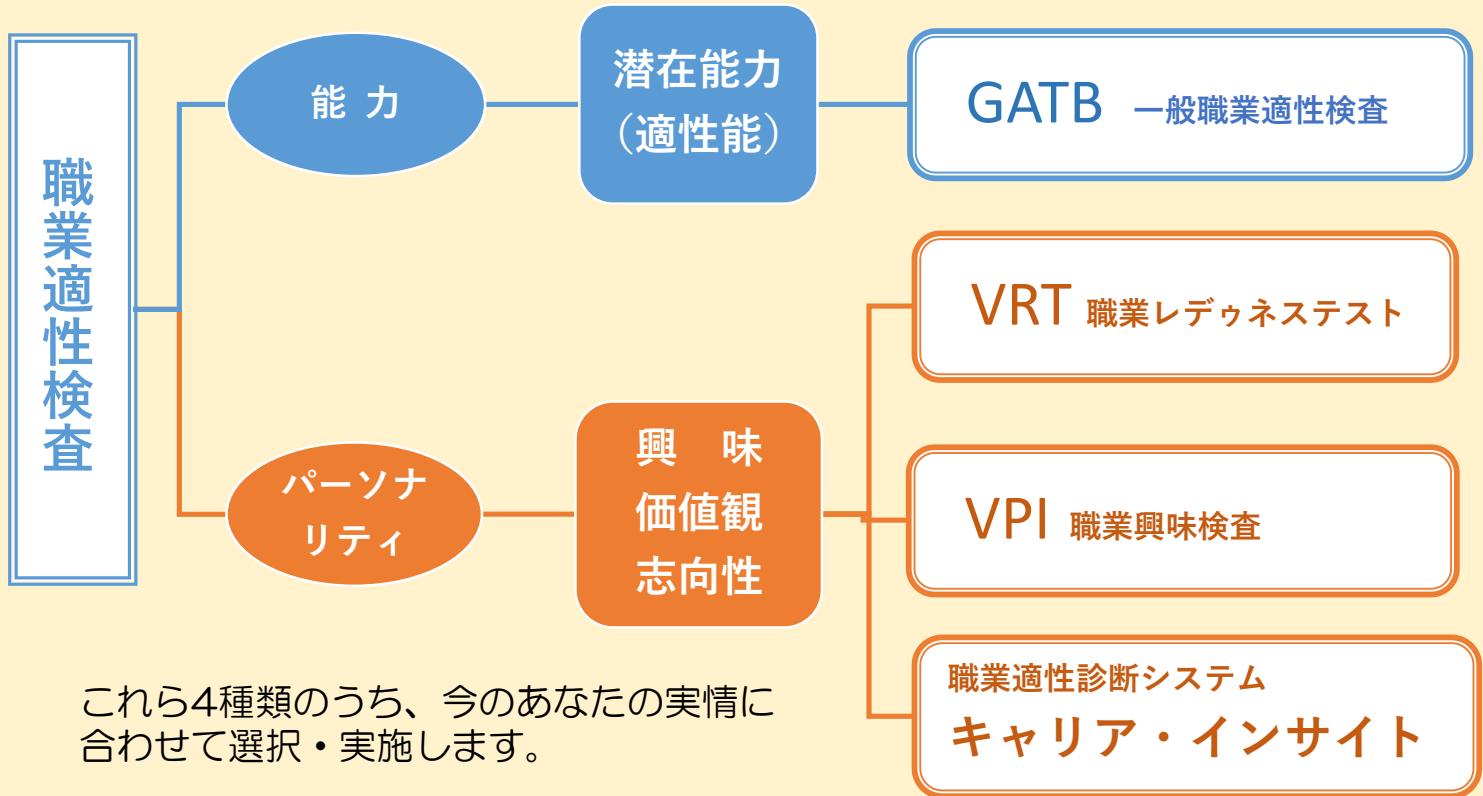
職業適性検査

能 力

潜在能力
（適性能）

GATB 一般職業適性検査

パーソナリティ

興 味
価値観
志向性

VRT 職業レディネステスト

VPI 職業興味検査

職業適性診断システム
キャリア・インサイト

これら4種類のうち、今のあなたの実情に合わせて選択・実施します。